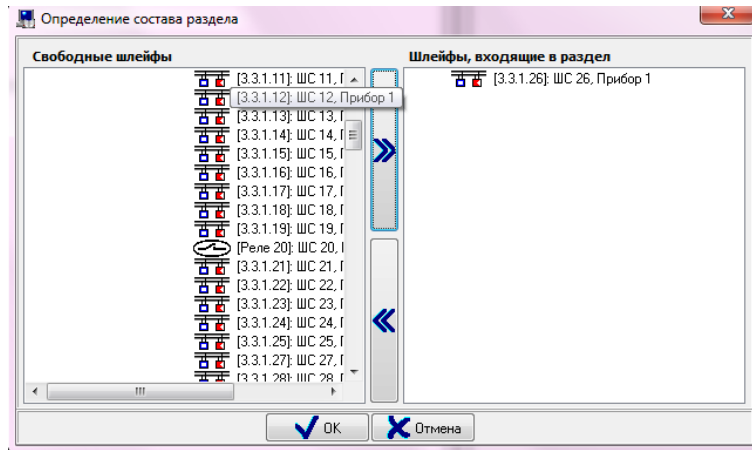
Определение состава раздела

Свободные шлейфы

[3.3.1.11]: ШС 11, I
[3.3.1.12]: ШС 12, Прибор 1
[3.3.1.13]: ШС 13, I
[3.3.1.14]: ШС 14, I
[3.3.1.15]: ШС 15, I
[3.3.1.16]: ШС 16, I
[3.3.1.17]: ШС 17, I
[3.3.1.18]: ШС 18, I
[3.3.1.19]: ШС 19, I
[Реле 20]: ШС 20, I
[3.3.1.21]: ШС 21, I
[3.3.1.22]: ШС 22, I
[3.3.1.23]: ШС 23, I
[3.3.1.24]: ШС 24, I
[3.3.1.25]: ШС 25, I
[3.3.1.27]: ШС 27, I
[3.3.1.28]: ШС 28, I

Шлейфы, входящие в раздел

[3.3.1.26]: ШС 26, Прибор 1

OK
Отмена